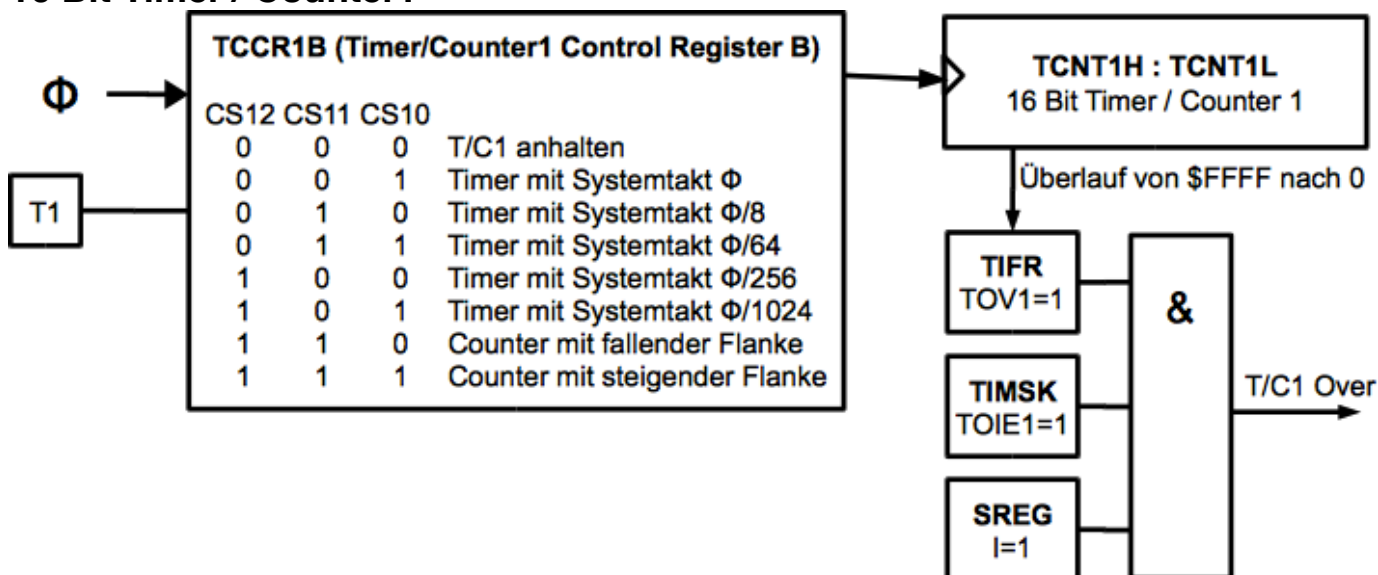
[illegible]

Φ

T1

TCCR1B (Timer/Counter1 Control Register B)

| CS12 | CS11 | CS10 | |
|---|---|---|---|
| 0 | 0 | 0 | T/C1 anhalten |
| 0 | 0 | 1 | Timer mit Systemtakt Φ |
| 0 | 1 | 0 | Timer mit Systemtakt Φ/8 |
| 0 | 1 | 1 | Timer mit Systemtakt Φ/64 |
| 1 | 0 | 0 | Timer mit Systemtakt Φ/256 |
| 1 | 0 | 1 | Timer mit Systemtakt Φ/1024 |
| 1 | 1 | 0 | Counter mit fallender Flanke |
| 1 | 1 | 1 | Counter mit steigender Flanke |

TCNT1H : TCNT1L
16 Bit Timer / Counter 1

Überlauf von $FFFF nach 0

TIFR
TOV1=1

TIMSK
TOIE1=1

SREG
I=1

&

T/C1 Over